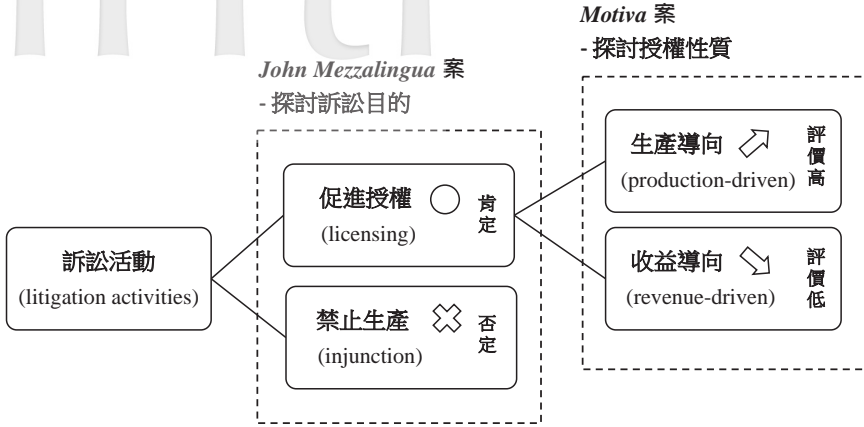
*Motiva* 案
- 探討授權性質

*John Mezzalingua* 案
- 探討訴訟目的

訴訟活動
(litigation activities)

促進授權
(licensing)
肯定

禁止生產
(injunction)
否定

生產導向
(production-driven)
評價高

收益導向
(revenue-driven)
評價低